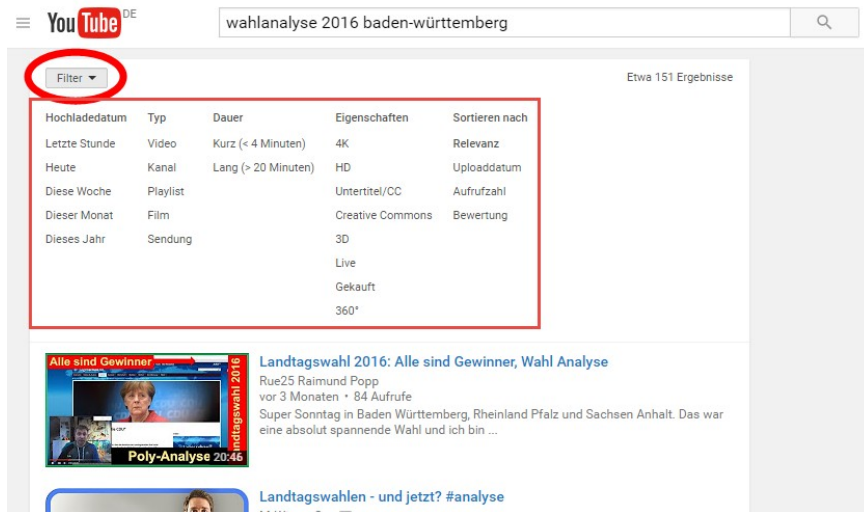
YouTube DE

wahlanalyse 2016 baden-württemberg

Filter ▾

Etwa 151 Ergebnisse

| Hochladedatum | Typ | Dauer | Eigenschaften | Sortieren nach |
|---|---|---|---|---|
| Letzte Stunde | Video | Kurz (< 4 Minuten) | 4K | Relevanz |
| Heute | Kanal | Lang (> 20 Minuten) | HD | Uploaddatum |
| Diese Woche | Playlist | | Untertitel/CC | Aufrufzahl |
| Dieser Monat | Film | | Creative Commons | Bewertung |
| Dieses Jahr | Sendung | | 3D | |
| | | | Live | |
| | | | Gekauft | |
| | | | 360° | |

Alle sind Gewinner

Landtagswahl 2016

Poly-Analyse 20:46

Landtagswahl 2016: Alle sind Gewinner, Wahl Analyse

Rue25 Raimund Popp

vor 3 Monaten • 84 Aufrufe

Super Sonntag in Baden Württemberg, Rheinland Pfalz und Sachsen Anhalt. Das war eine absolut spannende Wahl und ich bin ...

Landtagswahlen - und jetzt? #analyse